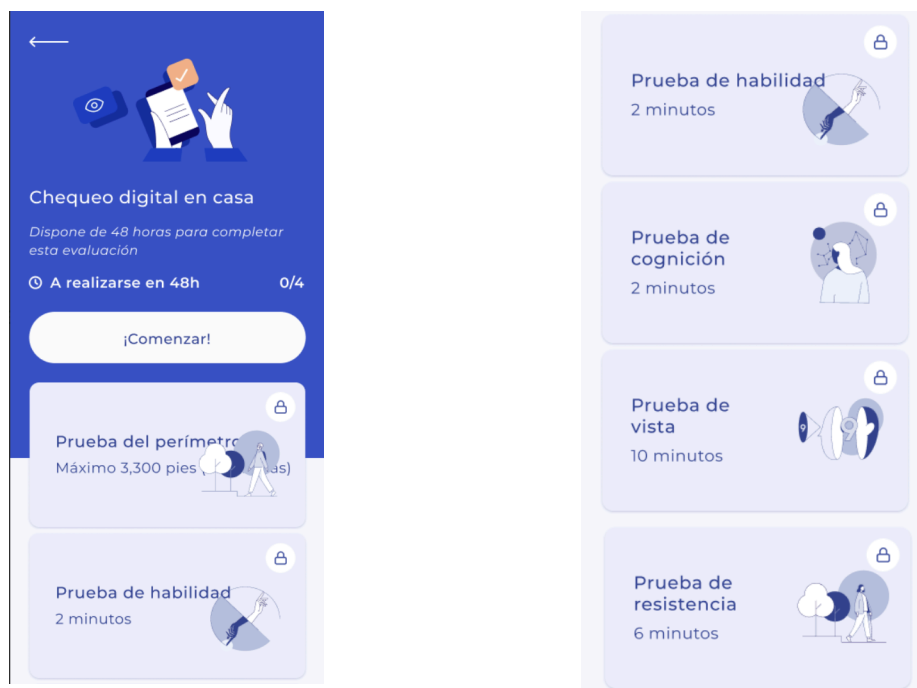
Chequeo digital en casa

Dispone de 48 horas para completar esta evaluación

A realizarse en 48h 0/4

¡Comenzar!

Prueba del perímetro
Máximo 3,300 pies ([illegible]s)

Prueba de habilidad
2 minutos

Prueba de habilidad
2 minutos

Prueba de cognición
2 minutos

Prueba de vista
10 minutos

Prueba de resistencia
6 minutos